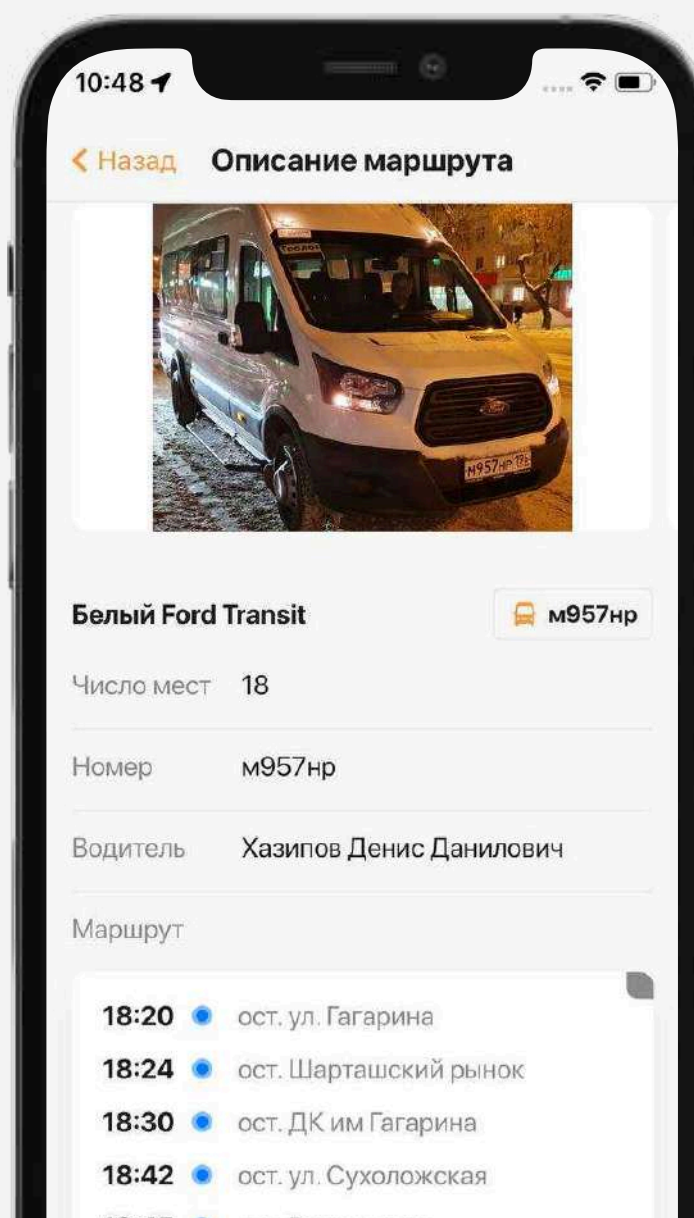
10:48

< Назад Описание маршрута

М957НР 196

Белый Ford Transit

м957нр

Число мест 18

Номер м957нр

Водитель Хазипов Денис Данилович

Маршрут

18:20 ост. ул. Гагарина

18:24 ост. Шарташский рынок

18:30 ост. ДК им Гагарина

18:42 ост. ул. Сухоложская

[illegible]